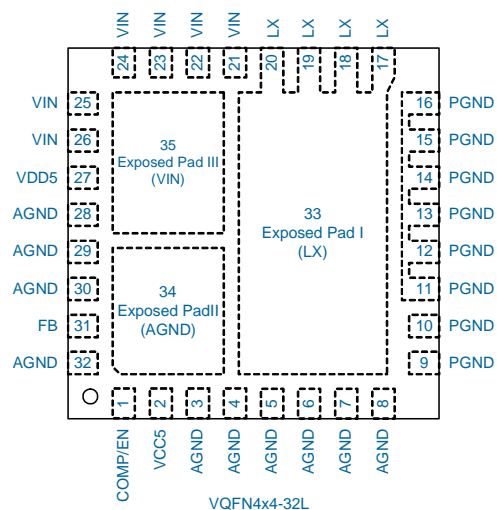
VIN VIN VIN VIN LX LX LX LX
24 23 22 21 20 19 18 17

VIN 25
VIN 26
VDD5 27
AGND 28
AGND 29
AGND 30
FB 31
AGND 32

35
Exposed Pad III
(VIN)

34
Exposed PadII
(AGND)

33
Exposed Pad I
(LX)

16 PGND
15 PGND
14 PGND
13 PGND
12 PGND
11 PGND
10 PGND
9 PGND

1 2 3 4 5 6 7 8
COMP/EN VCC5 AGND AGND AGND AGND AGND AGND

VQFN4x4-32L